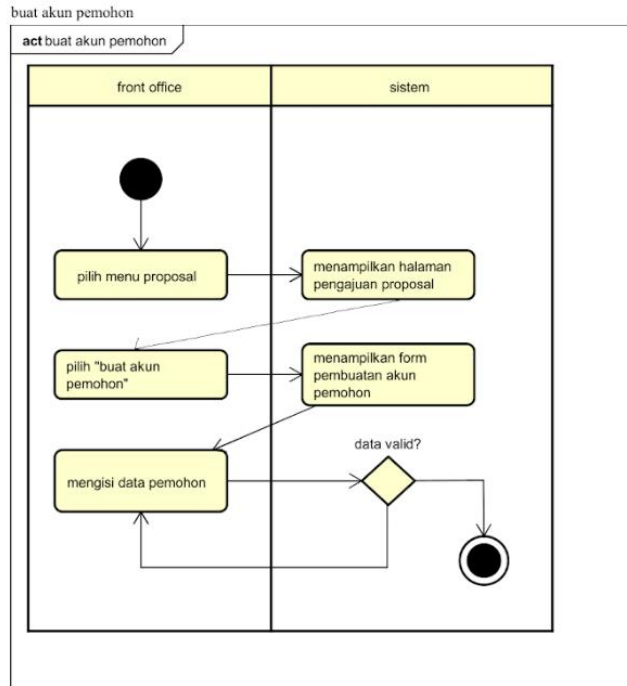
buat akun pemohon

act buat akun pemohon

| front office | sistem |
|---|---|

pilih menu proposal

menampilkan halaman pengajuan proposal

pilih "buat akun pemohon"

menampilkan form pembuatan akun pemohon

mengisi data pemohon

data valid?